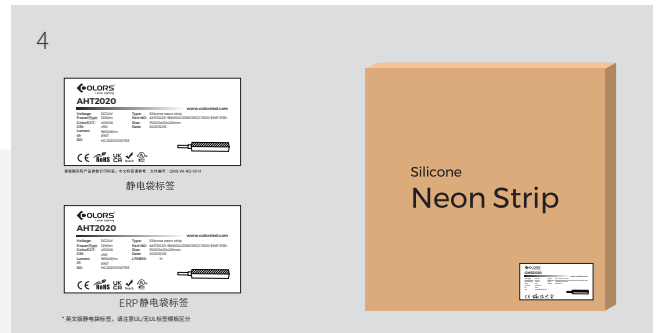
4

COLORS
Linear Lighting
AHT2020
www.colorsled.com
Voltage: DC24V
Power(Typ): 10W/m
Color/CCT: 4000K
CRI: ≥90
Lumen: 980lm/m
IP: IP67
SD: HC20200307R3
Type: Silicone neon strip
Part NO: AHT2020-960-DC24V-20-CT4000-IP67-R3D
Size: 7500mm×20mm
Date: 20200320

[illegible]

静电袋标签

COLORS
Linear Lighting
AHT2020
www.colorsled.com
Voltage: DC24V
Power(Typ): 10W/m
Color/CCT: 4000K
CRI: ≥90
Lumen: 980lm/m
IP: IP67
SD: HC20200307R3
Type: Silicone neon strip
Part NO: AHT2020-960-DC24V-20-CT4000-IP67-R3D
Size: 7500mm×20mm
Date: 20200320
LTX850: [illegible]

ERP静电袋标签

* 英文版静电袋标签，请注意UL/无UL标签模板区分

Silicone
Neon Strip

COLORS